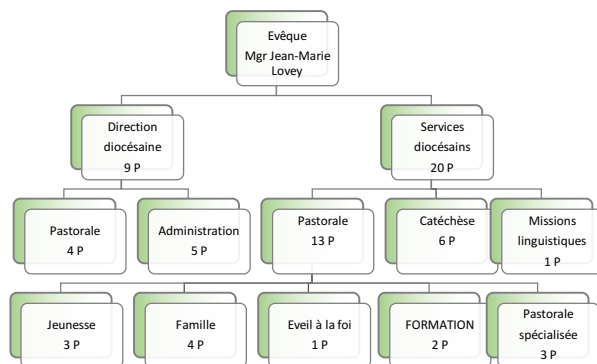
Evêque
Mgr Jean-Marie Lovey

Direction diocésaine
9 P

Services diocésains
20 P

Pastorale
4 P

Administration
5 P

Pastorale
13 P

Catéchèse
6 P

Missions linguistiques
1 P

Jeunesse
3 P

Famille
4 P

Eveil à la foi
1 P

FORMATION
2 P

Pastorale spécialisée
3 P